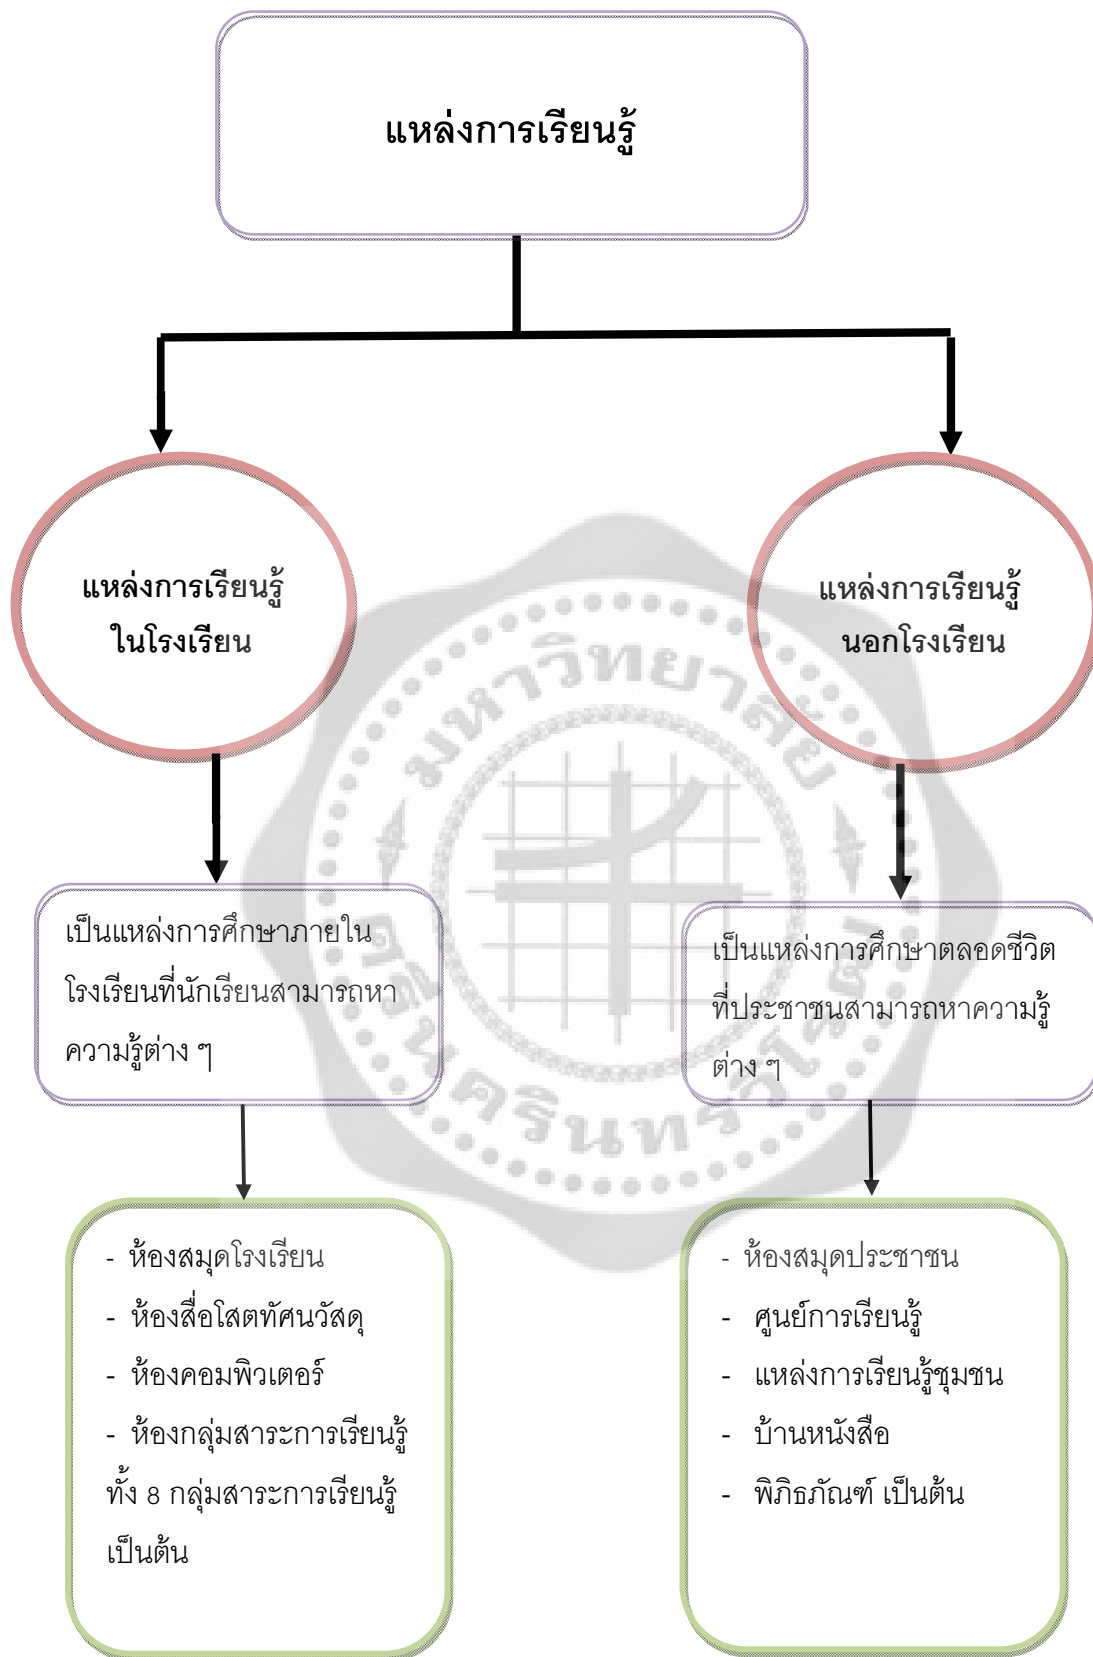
แหล่งการเรียนรู้

แหล่งการเรียนรู้ในโรงเรียน

แหล่งการเรียนรู้นอกโรงเรียน

เป็นแหล่งการศึกษาภายในโรงเรียนที่นักเรียนสามารถหาความรู้ต่าง ๆ

เป็นแหล่งการศึกษาตลอดชีวิตที่ประชาชนสามารถหาความรู้ต่าง ๆ

- ห้องสมุดโรงเรียน
- ห้องสื่อโสตทัศนวัสดุ
- ห้องคอมพิวเตอร์
- ห้องกลุ่มสาระการเรียนรู้ทั้ง 8 กลุ่มสาระการเรียนรู้ เป็นต้น

- ห้องสมุดประชาชน
- ศูนย์การเรียนรู้
- แหล่งการเรียนรู้ชุมชน
- บ้านหนังสือ
- พิภิธภัณฑ์ เป็นต้น

มหาวิทยาลัยศรีนครินทรวิโรฒ